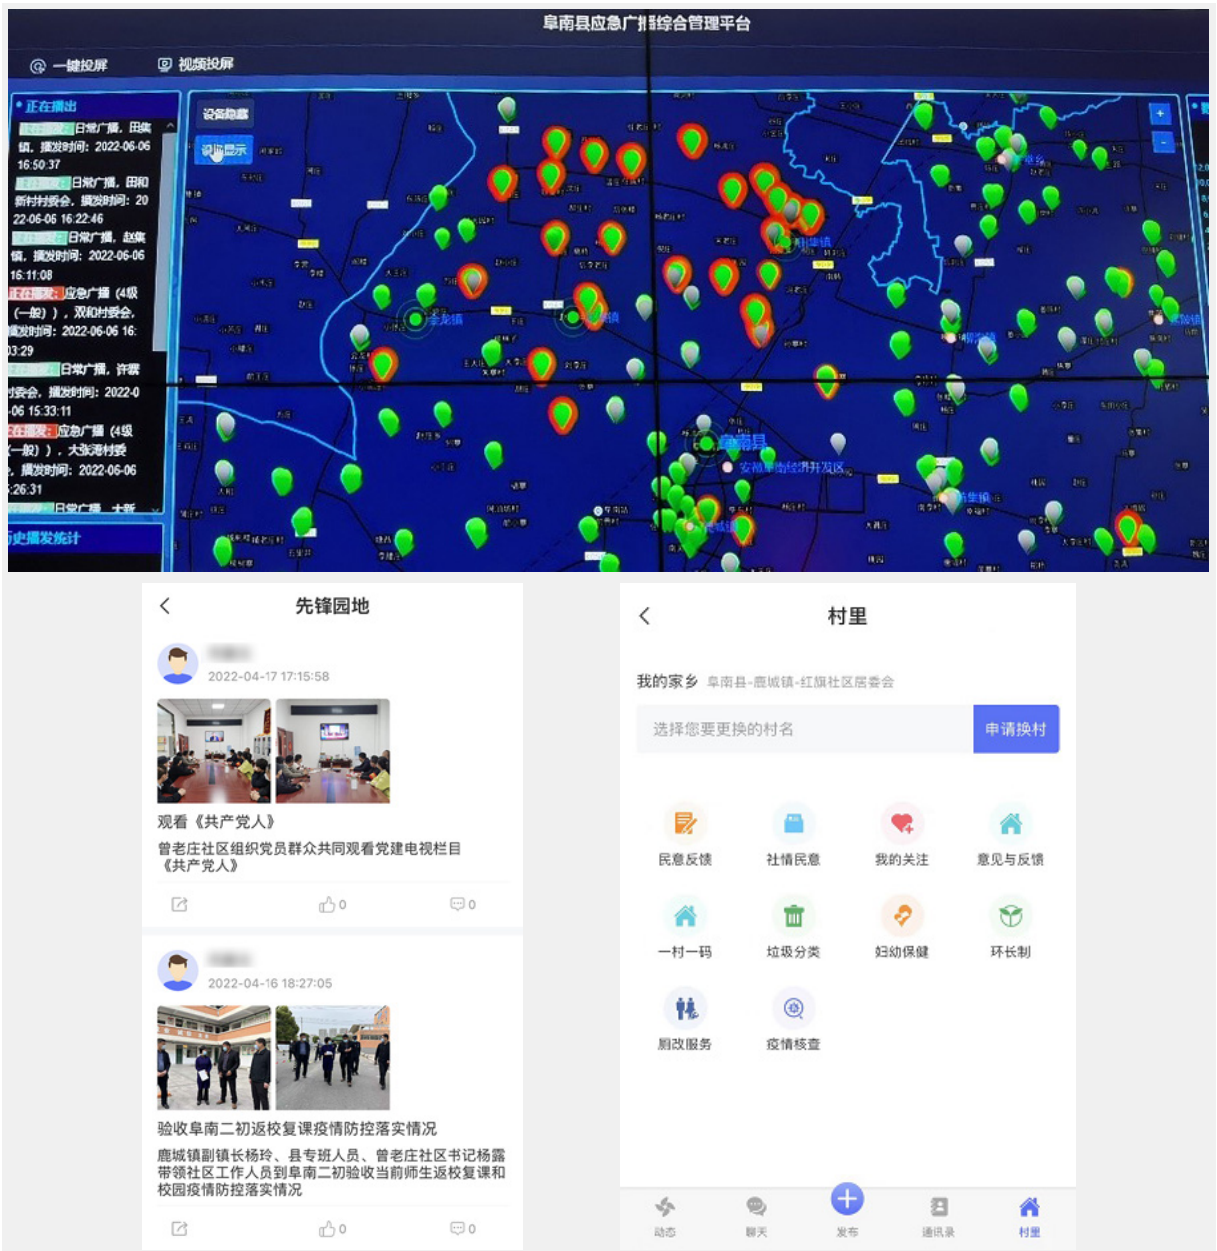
阜南县应急广播综合管理平台

一键投屏
视频投屏

正在播出
正在播放：日常广播，田集镇，播发时间：2022-06-06 16:50:37
正在播放：日常广播，田和新村村委会，播发时间：2022-06-06 16:22:46
正在播放：日常广播，赵集镇，播发时间：2022-06-06 16:11:08
正在播发：应急广播（4级（一般）），双和村委会，播发时间：2022-06-06 16:03:29
正在播放：日常广播，许堂村委会，播发时间：2022-06-06 15:33:11
正在播发：应急广播（4级（一般）），大张湾村委，播发时间：2022-06-06 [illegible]:26:31
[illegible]日常广播，大新
历史播发统计

设备隐藏
设备显示
+
-

阜南县
安徽阜南经济开发区

先锋园地
2022-04-17 17:15:58
观看《共产党人》
曾老庄社区组织党员群众共同观看党建电视栏目《共产党人》
0
0
2022-04-16 18:27:05
验收阜南二初返校复课疫情防控落实情况
鹿城镇副镇长杨玲、县专班人员、曾老庄社区书记杨露带领社区工作人员到阜南二初验收当前师生返校复课和校园疫情防控落实情况
0
0

村里
我的家乡 阜南县-鹿城镇-红旗社区居委会
选择您要更换的村名
申请换村
民意反馈
社情民意
我的关注
意见与反馈
一村一码
垃圾分类
妇幼保健
环长制
厕改服务
疫情核查
动态
聊天
发布
通讯录
村里